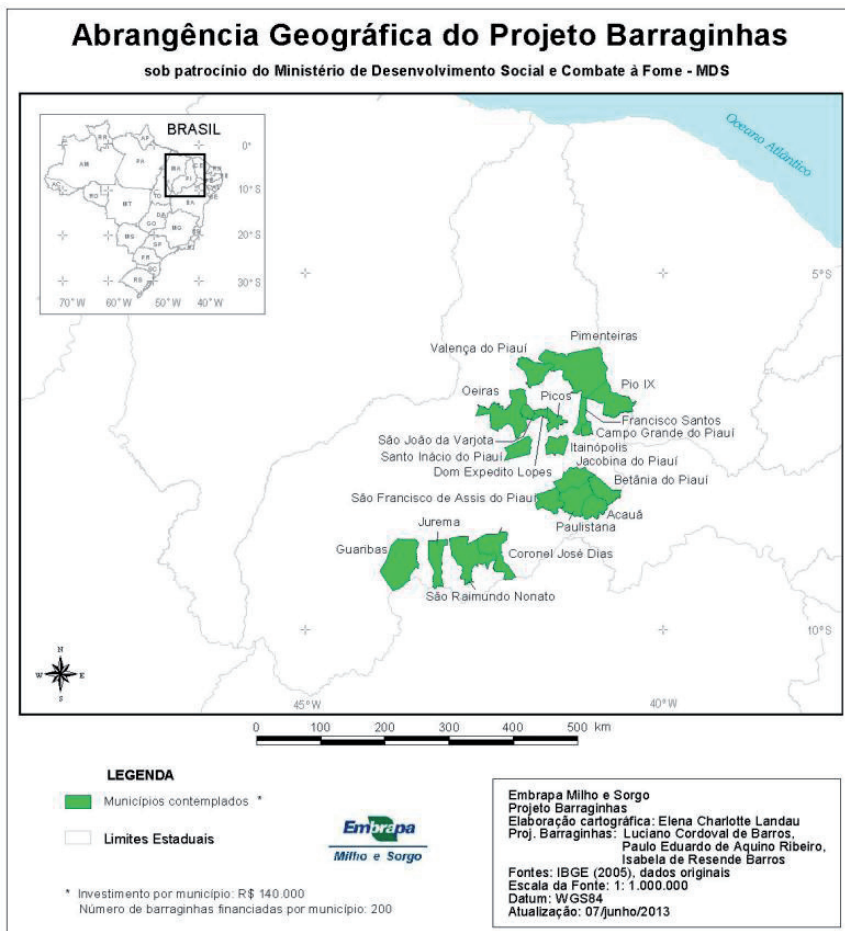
Abrangência Geográfica do Projeto Barraginhas

sob patrocínio do Ministério de Desenvolvimento Social e Combate à Fome - MDS

BRASIL

AP
AM
PA
MA
CE
RN
PB
PE
AL
SE
PI
AC
RO
TO
BA
MT
GO
DF
MG
ES
MS
SP
RJ
PR
SC
RS

0°
10° S
20° S
30° S
70° W
60° W
50° W
40° W

Oceano Atlântico

5° S

Pimenteiras
Valença do Piauí
Pio IX
Oeiras
Picos
Francisco Santos
Campo Grande do Piauí
São João da Varjota
Itainópolis
Santo Inácio do Piauí
Jacobina do Piauí
Dom Expedito Lopes
Betânia do Piauí
São Francisco de Assis do Piauí
Acauã
Paulistana
Jurema
Guaribas
Coronel José Dias
São Raimundo Nonato

10° S

N
W
E
S

45° W
40° W

0 100 200 300 400 500 km

LEGENDA

Municípios contemplados *

Limites Estaduais

Embrapa
Milho e Sorgo

* Investimento por município: R$ 140.000
Número de barraginhas financiadas por município: 200

Embrapa Milho e Sorgo
Projeto Barraginhas
Elaboração cartográfica: Elena Charlotte Landau
Proj. Barraginhas: Luciano Cordoval de Barros, Paulo Eduardo de Aquino Ribeiro, Isabela de Resende Barros
Fontes: IBGE (2005), dados originais
Escala da Fonte: 1: 1.000.000
Datum: WGS84
Atualização: 07/junho/2013